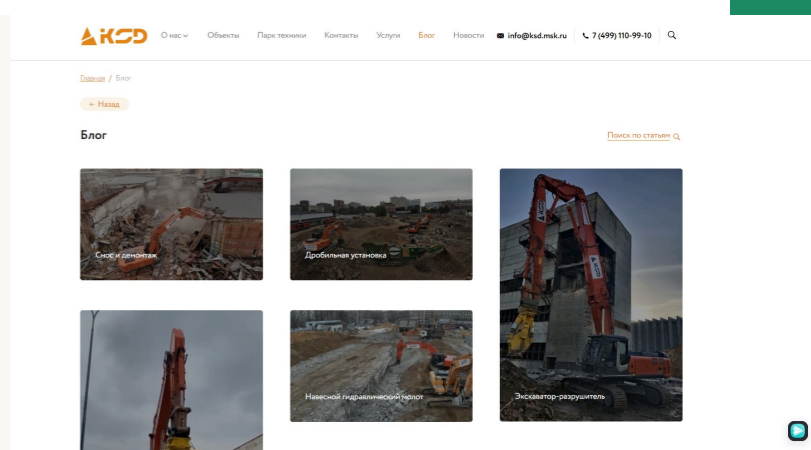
KSD

О нас Объекты Парк техники Контакты Услуги Блог Новости info@ksd.msk.ru 7 (499) 110-99-10

Главная / Блог

← Назад

Блог

Поиск по статьям

Снос и демонтаж

Дробильная установка

Экскаватор-разрушитель

Навесной гидравлический молот